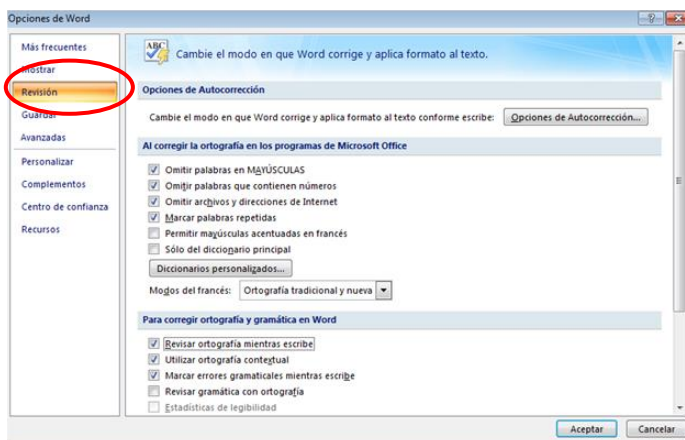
Opciones de Word

Más frecuentes
Mostrar
Revisión
Guardar
Avanzadas
Personalizar
Complementos
Centro de confianza
Recursos

Cambie el modo en que Word corrige y aplica formato al texto.

Opciones de Autocorrección

Cambie el modo en que Word corrige y aplica formato al texto conforme escribe: Opciones de Autocorrección...

Al corregir la ortografía en los programas de Microsoft Office

Omitir palabras en MAYÚSCULAS
Omitir palabras que contienen números
Omitir archivos y direcciones de Internet
Marcar palabras repetidas
Permitir mayúsculas acentuadas en francés
Sólo del diccionario principal

Diccionarios personalizados...

Modos del francés: Ortografía tradicional y nueva

Para corregir ortografía y gramática en Word

Revisar ortografía mientras escribe
Utilizar ortografía contextual
Marcar errores gramaticales mientras escribe
Revisar gramática con ortografía
Estadísticas de legibilidad

Aceptar
Cancelar